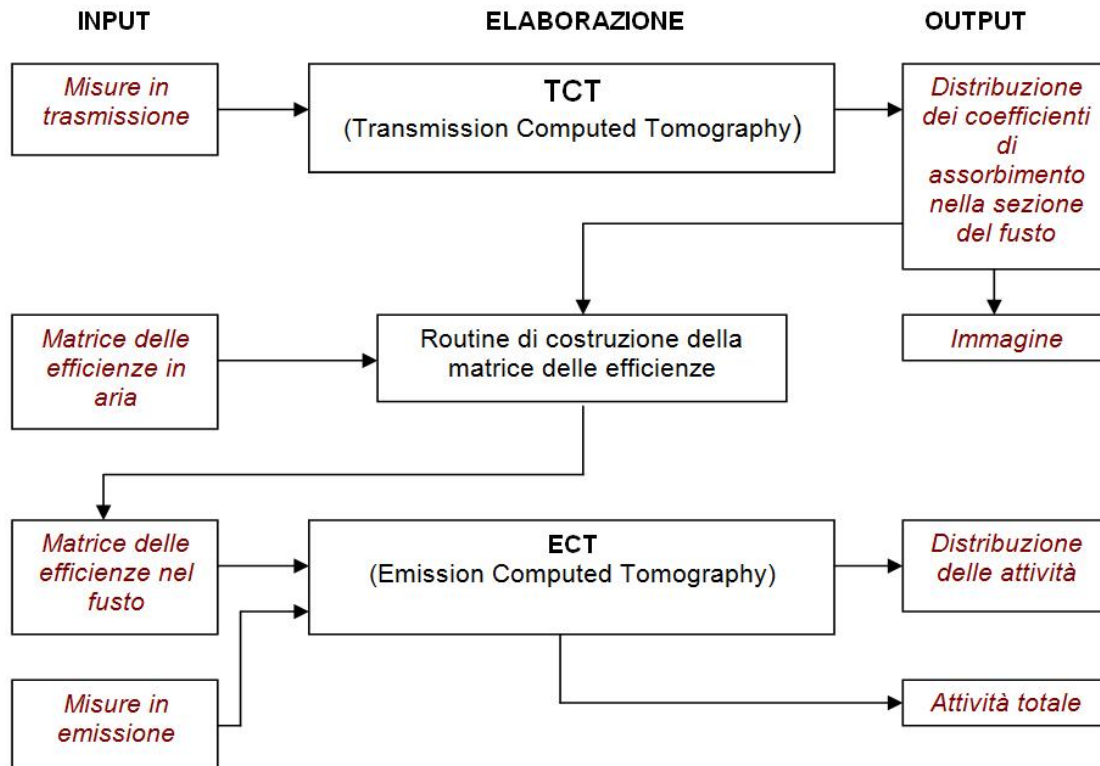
INPUT

ELABORAZIONE

OUTPUT

Misure in trasmissione

TCT
(Transmission Computed Tomography)

Distribuzione dei coefficienti di assorbimento nella sezione del fusto

Matrice delle efficienze in aria

Routine di costruzione della matrice delle efficienze

Immagine

Matrice delle efficienze nel fusto

ECT
(Emission Computed Tomography)

Distribuzione delle attività

Misure in emissione

Attività totale